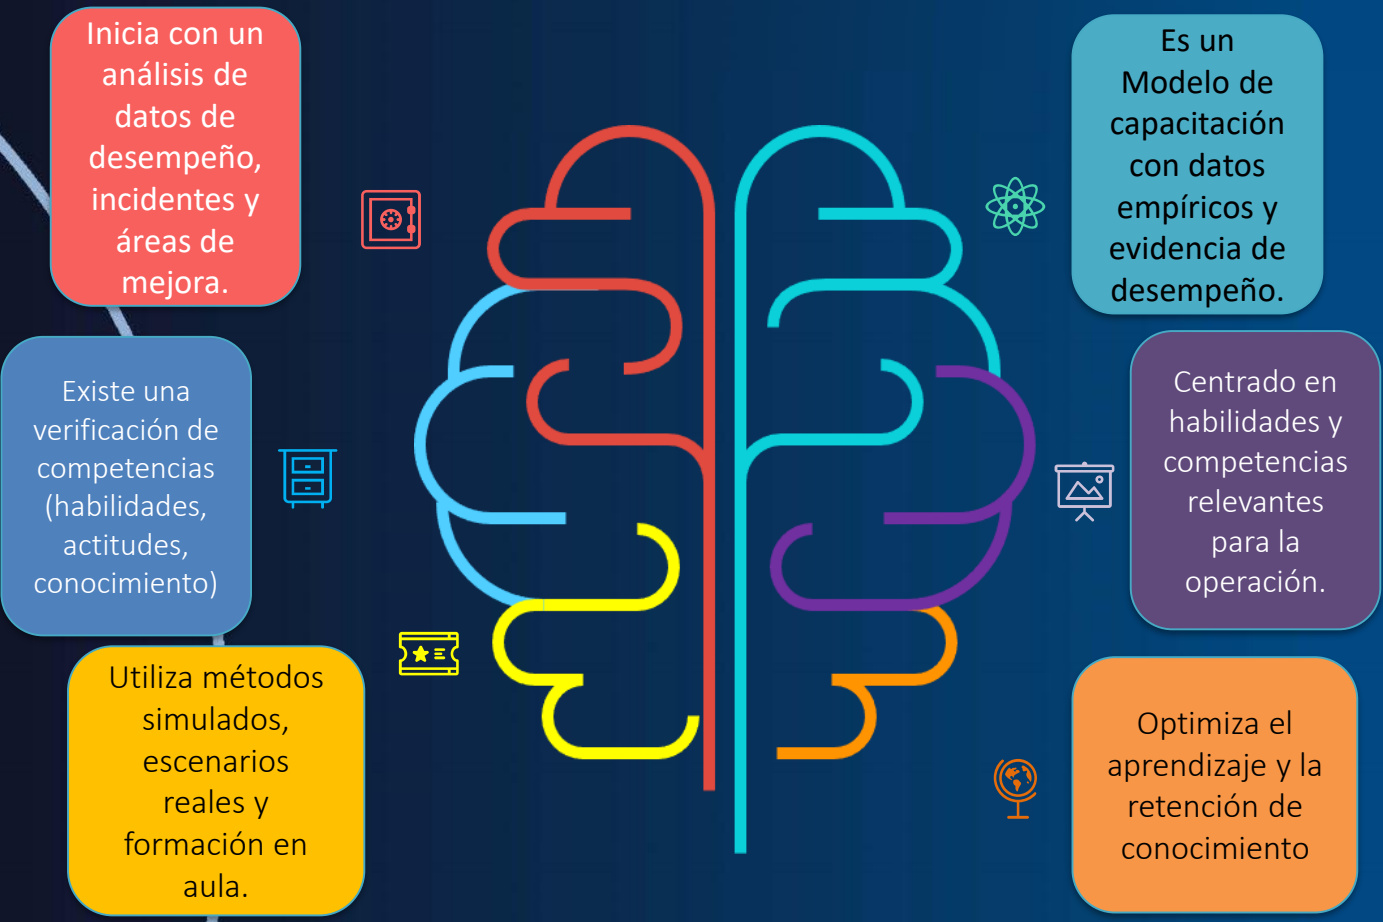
Inicia con un análisis de datos de desempeño, incidentes y áreas de mejora.

Existe una verificación de competencias (habilidades, actitudes, conocimiento)

Utiliza métodos simulados, escenarios reales y formación en aula.

Es un Modelo de capacitación con datos empíricos y evidencia de desempeño.

Centrado en habilidades y competencias relevantes para la operación.

Optimiza el aprendizaje y la retención de conocimiento